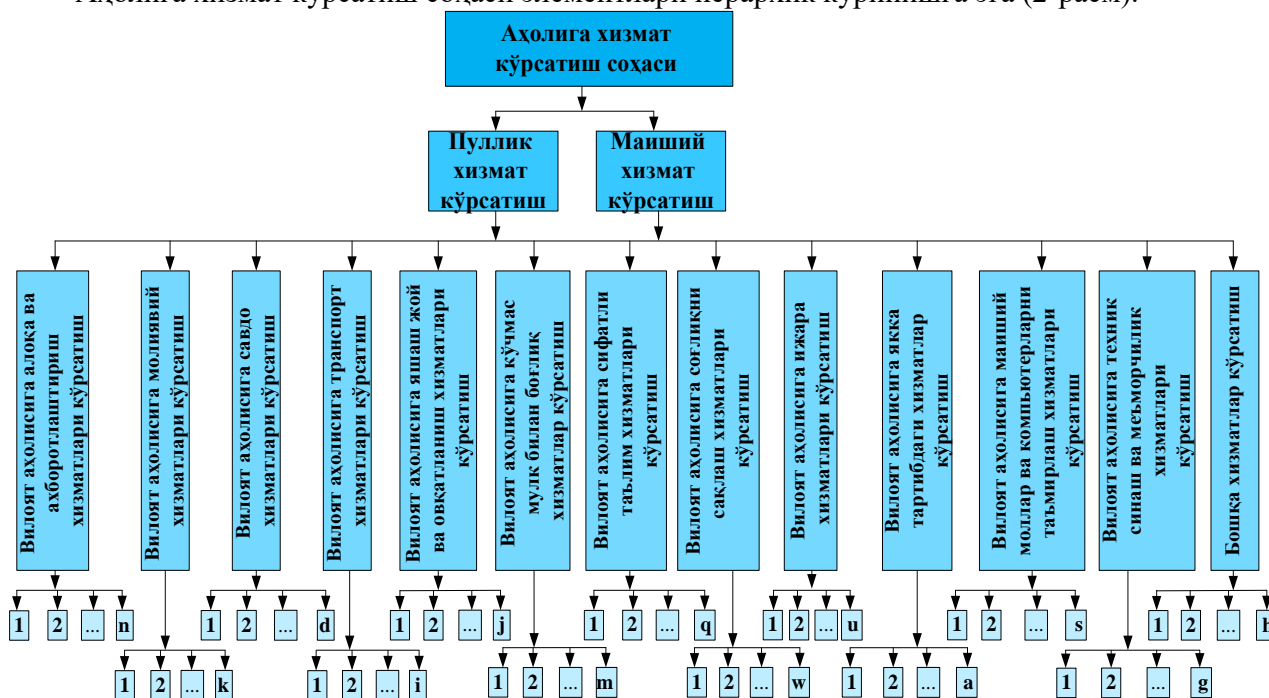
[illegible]

Аҳолига хизмат кўрсатиш соҳаси

Пуллик хизмат кўрсатиш

Маиший хизмат кўрсатиш

Вилоят аҳолисига алоқа ва ахборотлаштириш хизматлари кўрсатиш

Вилоят аҳолисига молиявий хизматлари кўрсатиш

Вилоят аҳолисига савдо хизматлари кўрсатиш

Вилоят аҳолисига транспорт хизматлари кўрсатиш

Вилоят аҳолисига яшаш жой ва овқатланиш хизматлари кўрсатиш

Вилоят аҳолисига кўчмас мулк билан боғлиқ хизматлар кўрсатиш

Вилоят аҳолисига сифатли таълим хизматлари кўрсатиш

Вилоят аҳолисига соғлиқни сақлаш хизматлари кўрсатиш

Вилоят аҳолисига ижара хизматлари кўрсатиш

Вилоят аҳолисига якка тартибдаги хизматлар кўрсатиш

Вилоят аҳолисига маиший моллар ва компьютерларни таъмирлаш хизматлари кўрсатиш

Вилоят аҳолисига техник синаш ва меъморчилик хизматлари кўрсатиш

Бошқа хизматлар кўрсатиш

1 2 ... n

1 2 ... k

1 2 ... d

1 2 ... i

1 2 ... j

1 2 ... m

1 2 ... q

1 2 ... w

1 2 ... u

1 2 ... a

1 2 ... s

1 2 ... g

1 2 ... h